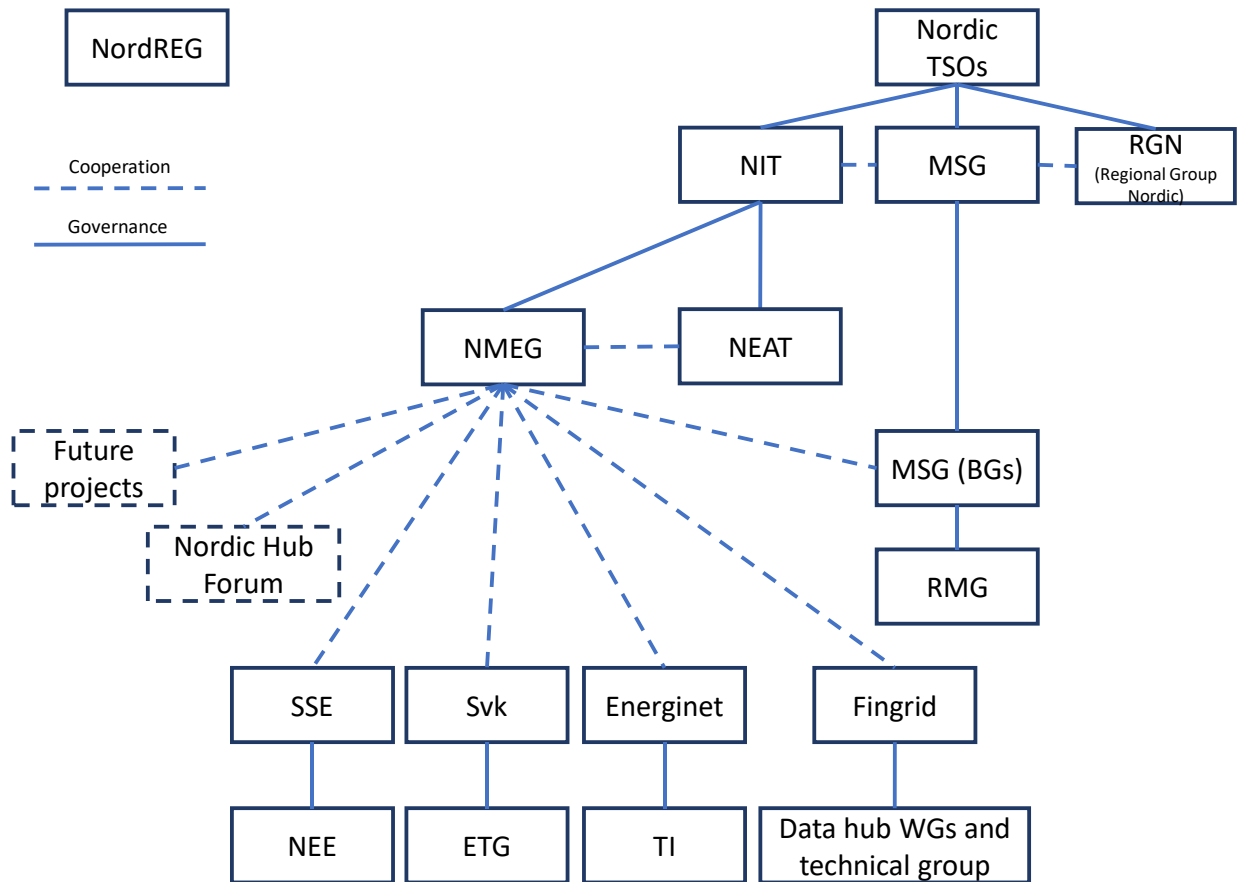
NordREG

Cooperation

Governance

Nordic TSOs

NIT

MSG

RGN
(Regional Group Nordic)

NMEG

NEAT

Future projects

Nordic Hub Forum

MSG (BGs)

RMG

SSE

Svk

Energinet

Fingrid

NEE

ETG

TI

Data hub WGs and technical group